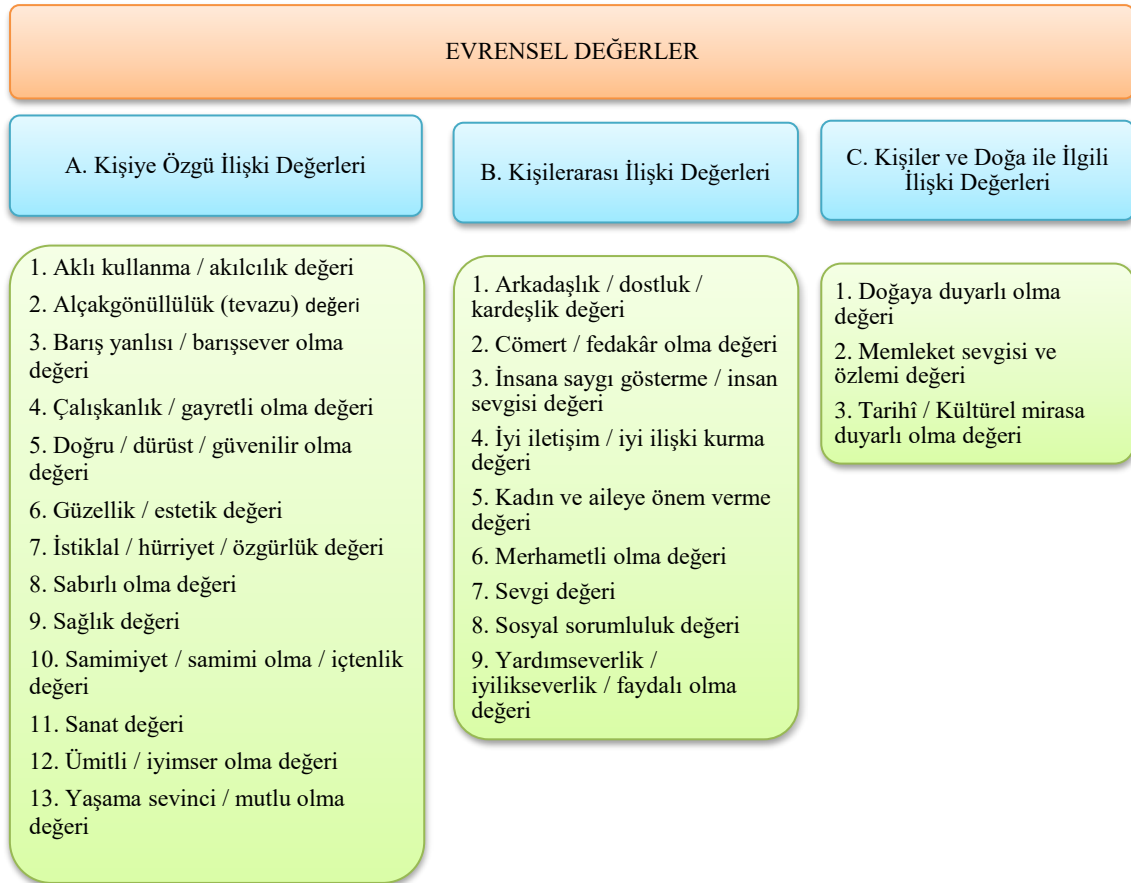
EVRENSEL DEĞERLER

A. Kişiye Özgü İlişki Değerleri

B. Kişilerarası İlişki Değerleri

C. Kişiler ve Doğa ile İlgili İlişki Değerleri

1. Aklı kullanma / akılcılık değeri
2. Alçakgönüllülük (tevazu) değeri
3. Barış yanlısı / barışsever olma değeri
4. Çalışkanlık / gayretli olma değeri
5. Doğru / dürüst / güvenilir olma değeri
6. Güzellik / estetik değeri
7. İstiklal / hürriyet / özgürlük değeri
8. Sabırlı olma değeri
9. Sağlık değeri
10. Samimiyet / samimi olma / içtenlik değeri
11. Sanat değeri
12. Ümitli / iyimser olma değeri
13. Yaşama sevinci / mutlu olma değeri

1. Arkadaşlık / dostluk / kardeşlik değeri
2. Cömert / fedakâr olma değeri
3. İnsana saygı gösterme / insan sevgisi değeri
4. İyi iletişim / iyi ilişki kurma değeri
5. Kadın ve aileye önem verme değeri
6. Merhametli olma değeri
7. Sevgi değeri
8. Sosyal sorumluluk değeri
9. Yardımseverlik / iyilikseverlik / faydalı olma değeri

1. Doğaya duyarlı olma değeri
2. Memleket sevgisi ve özlemi değeri
3. Tarihî / Kültürel mirasa duyarlı olma değeri